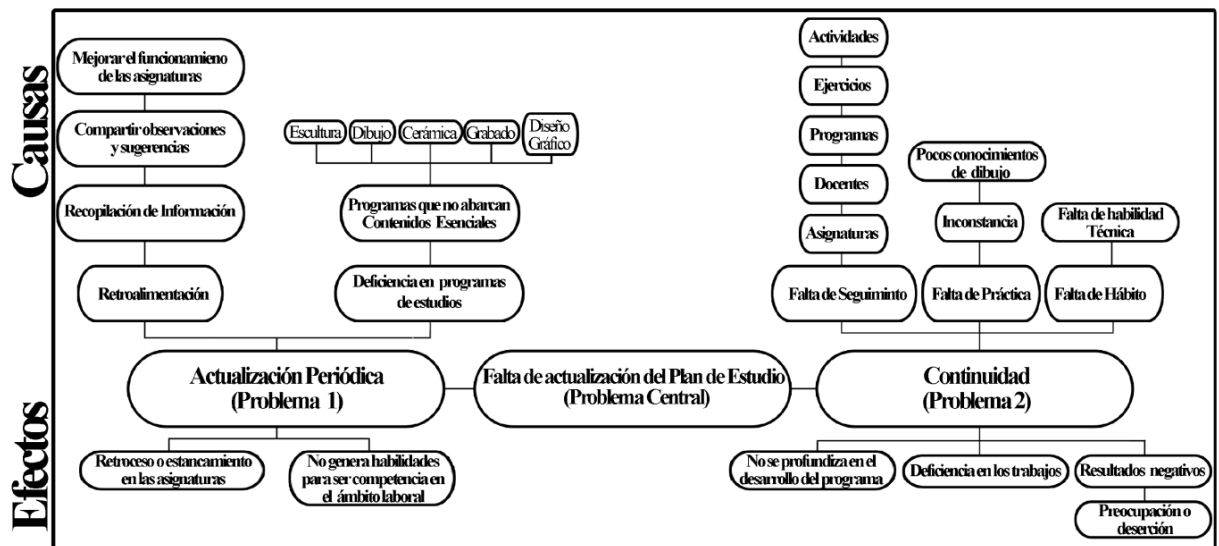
Causas

Mejorar el funcionamieno de las asignaturas

Compartir observaciones y sugerencias

Recopilación de Información

Retroalimentación

Escultura

Dibujo

Cerámica

Grabado

Diseño Gráfico

Programas que no abarcan Contenidos Esenciales

Deficiencia en programas de estudios

Actividades

Ejercicios

Programas

Docentes

Asignaturas

Falta de Seguiminto

Pocos conocimientos de dibujo

Inconstancia

Falta de Práctica

Falta de habilidad Técnica

Falta de Hábito

Actualización Periódica (Problema 1)

Falta de actualización del Plan de Estudio (Problema Central)

Continuidad (Problema 2)

Efectos

Retroceso o estancamiento en las asignaturas

No genera habilidades para ser competencia en el ámbito laboral

No se profundiza en el desarrollo del programa

Deficiencia en los trabajos

Resultados negativos

Preocupación o deserción